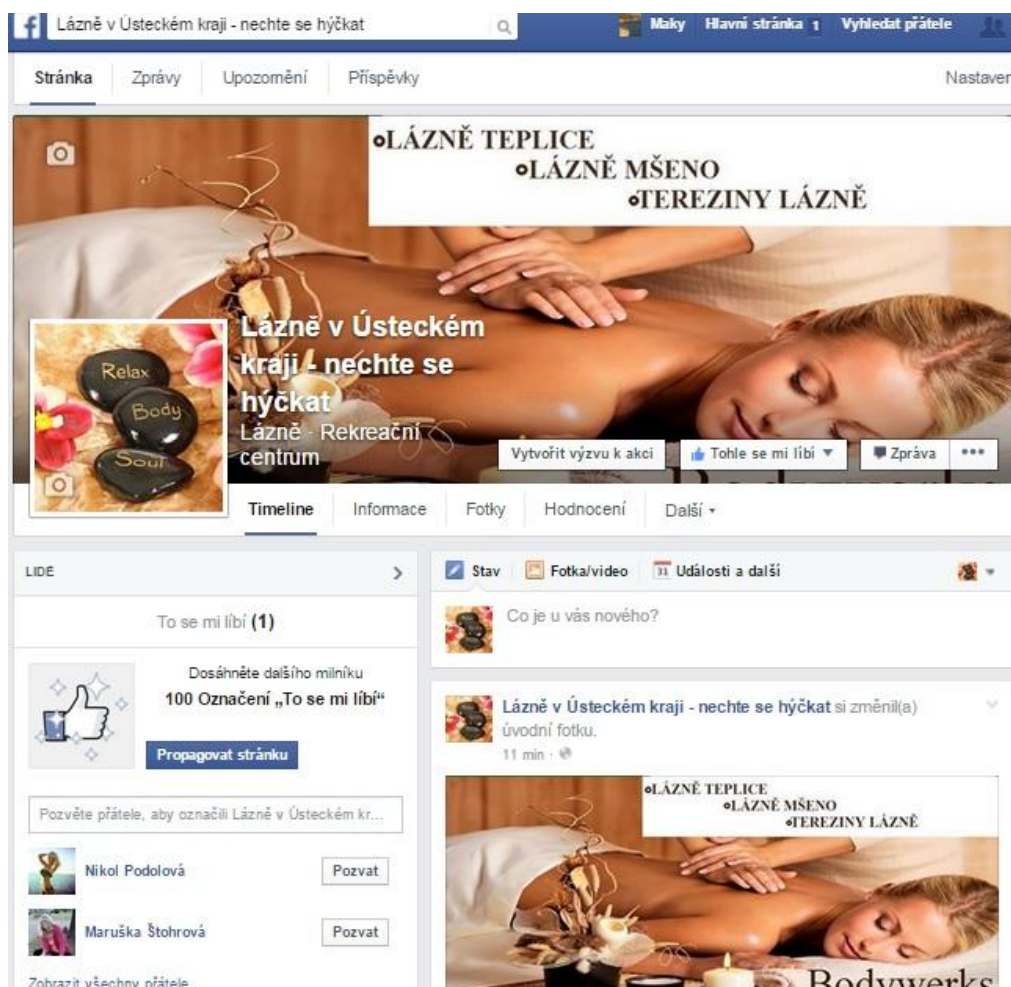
Lázně v Ústeckém kraji - nechte se hýčkat

Maky Hlavní stránka 1 Vyhledat přátele

Stránka Zprávy Upozornění Příspěvky Nastaven

•LÁZNĚ TEPLICE
•LÁZNĚ MŠENO
•TEREZINY LÁZNĚ

Relax Body Soul

Lázně v Ústeckém kraji - nechte se hýčkat
Lázně · Rekreační centrum

Vytvořit výzvu k akci Tohle se mi líbí Zpráva •••

Timeline Informace Fotky Hodnocení Další

LIDÉ

To se mi líbí (1)

Dosáhněte dalšího milníku
100 Označení „To se mi líbí"

Propagovat stránku

Pozvěte přátele, aby označili Lázně v Ústeckém kr...

Nikol Podolová Pozvat

Maruška Štohrová Pozvat

Zobrazit všechny přátele

Stav Fotka/video Události a další

Co je u vás nového?

Lázně v Ústeckém kraji - nechte se hýčkat si změnil(a) úvodní fotku.
11 min

•LÁZNĚ TEPLICE
•LÁZNĚ MŠENO
•TEREZINY LÁZNĚ

Bodywerks